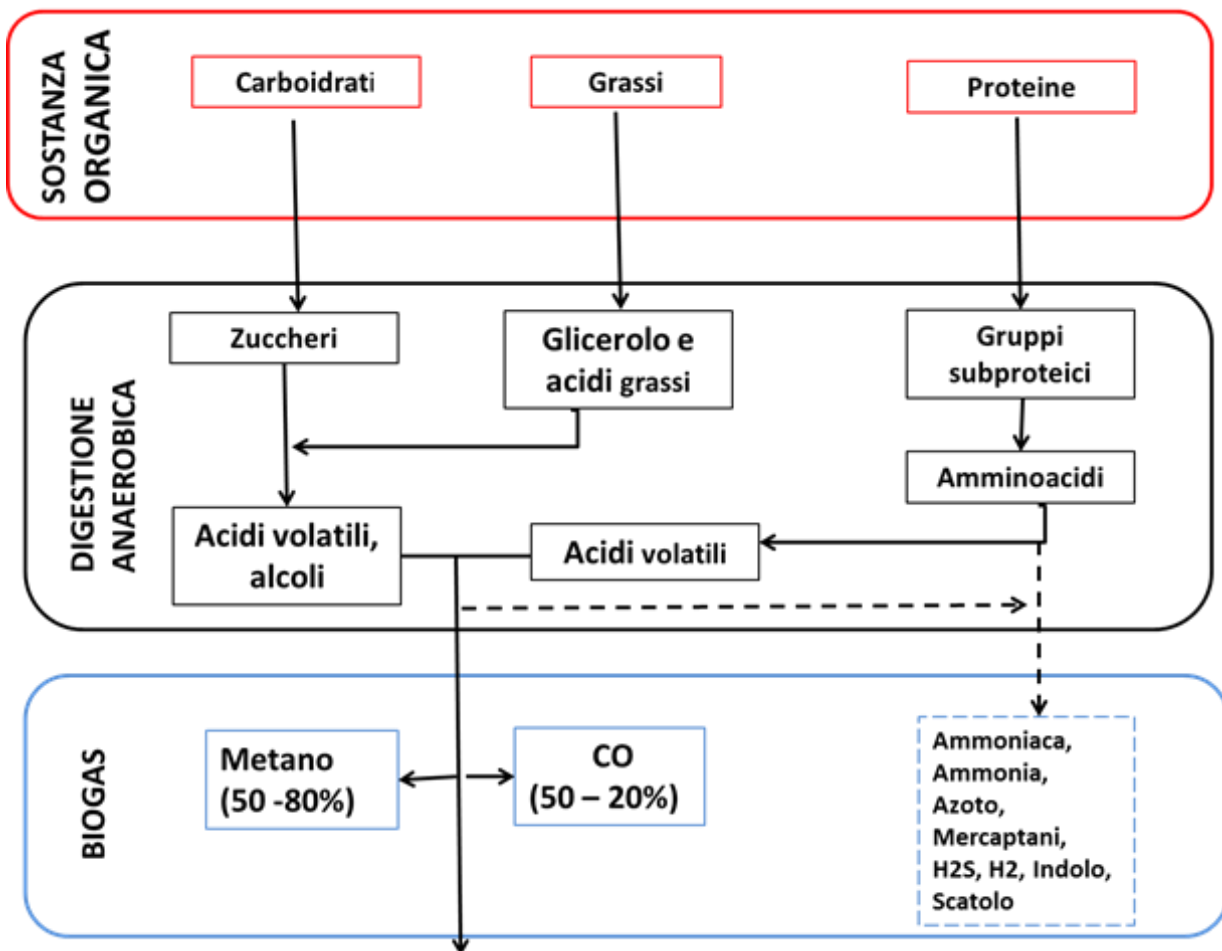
SOSTANZA ORGANICA

Carboidrati

Grassi

Proteine

DIGESTIONE ANAEROBICA

Zuccheri

Glicerolo e acidi grassi

Gruppi subproteici

Amminoacidi

Acidi volatili, alcoli

Acidi volatili

BIOGAS

Metano (50 -80%)

CO (50 – 20%)

Ammoniaca, Ammonia, Azoto, Mercaptani, H2S, H2, Indolo, Scatolo